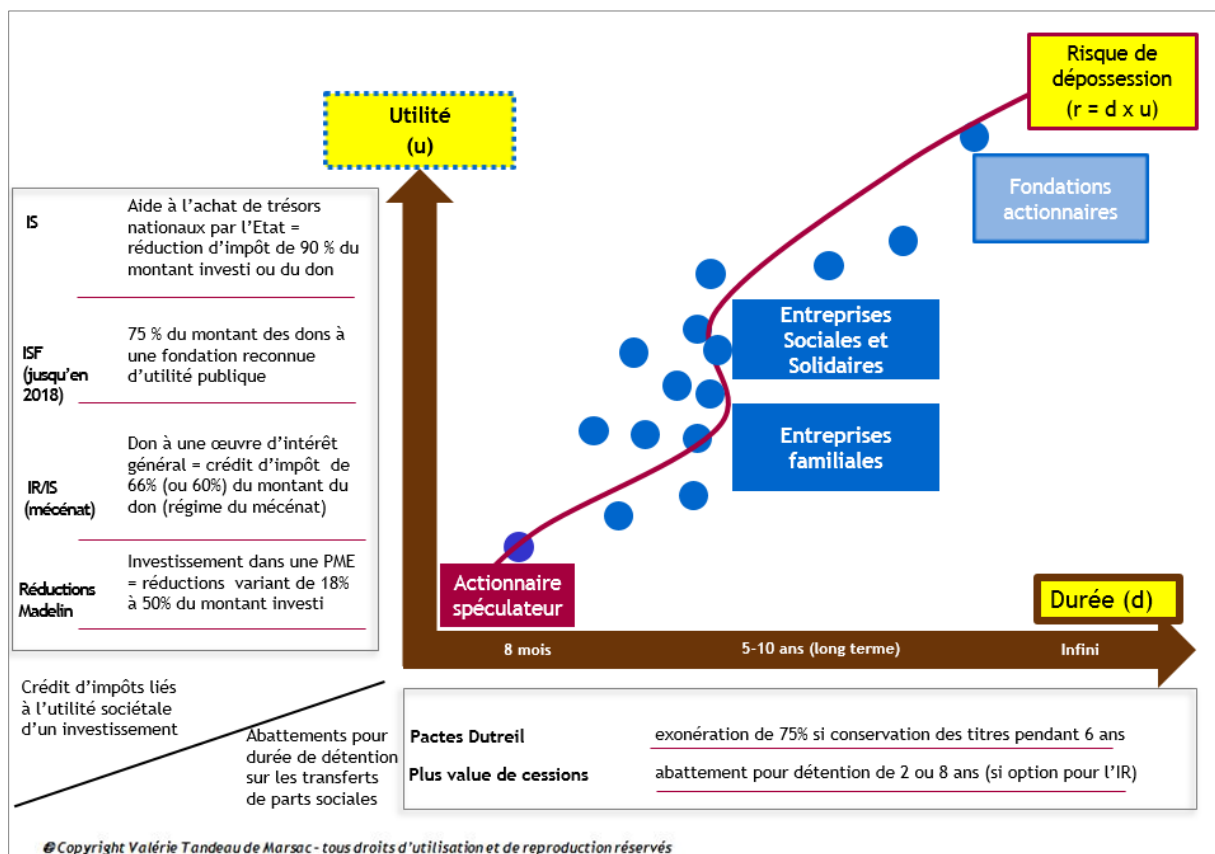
Utilité
(u)

Risque de dépossession
(r = d x u)

Fondations actionnaires

Entreprises Sociales et Solidaires

Entreprises familiales

Actionnaire spéculateur

Durée (d)

8 mois
5-10 ans (long terme)
Infini

| | |
|---|---|
| IS | Aide à l'achat de trésors nationaux par l'Etat = réduction d'impôt de 90 % du montant investi ou du don |
| ISF (jusqu'en 2018) | 75 % du montant des dons à une fondation reconnue d'utilité publique |
| IR/IS (mécénat) | Don à une œuvre d'intérêt général = crédit d'impôt de 66% (ou 60%) du montant du don (régime du mécénat) |
| Réductions Madelin | Investissement dans une PME = réductions variant de 18% à 50% du montant investi |

Crédit d'impôts liés à l'utilité sociétale d'un investissement

Abattements pour durée de détention sur les transferts de parts sociales

| | |
|---|---|
| Pactes Dutreil | exonération de 75% si conservation des titres pendant 6 ans |
| Plus value de cessions | abattement pour détention de 2 ou 8 ans (si option pour l'IR) |

© Copyright Valérie Tandeau de Marsac - tous droits d'utilisation et de reproduction réservés